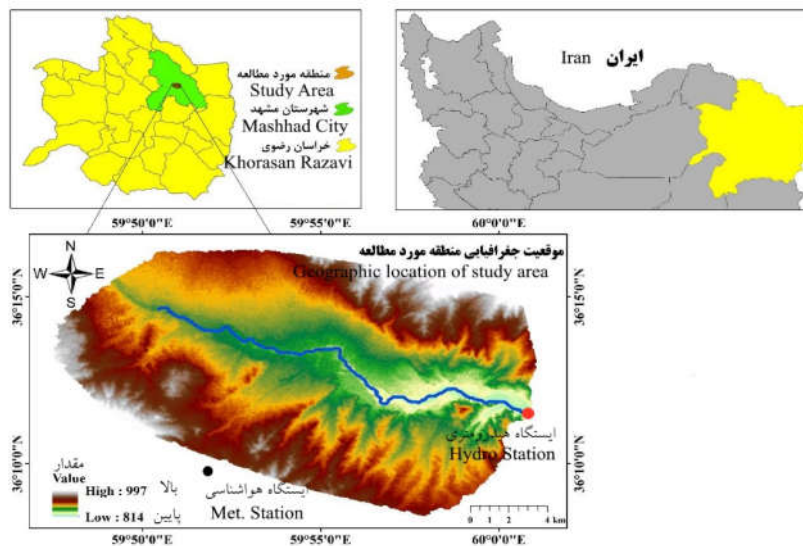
منطقه مورد مطالعه
Study Area
شهرستان مشهد
Mashhad City
خراسان رضوی
Khorasan Razavi

Iran ایران

59°50'0"E 59°55'0"E 60°0'0"E

موقعیت جغرافیایی منطقه مورد مطالعه
Geographic location of study area

N
W E
S

36°15'0"N 36°15'0"N

36°10'0"N 36°10'0"N

ایستگاه هیدرومتری
Hydro Station

مقدار
Value
High : 997 بالا
Low : 814 پایین

ایستگاه هواشناسی
Met. Station

0 1 2 3 4 km

59°50'0"E 59°55'0"E 60°0'0"E